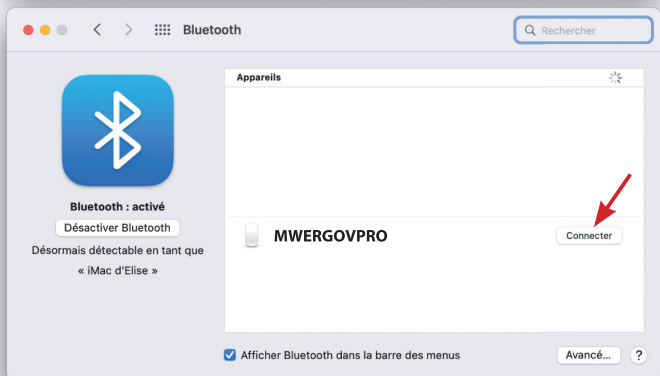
Bluetooth

Rechercher

Bluetooth : activé

Désactiver Bluetooth

Désormais détectable en tant que « iMac d'Elise »

Appareils

MWERGOVPRO

Connecter

Afficher Bluetooth dans la barre des menus

Avancé…

?